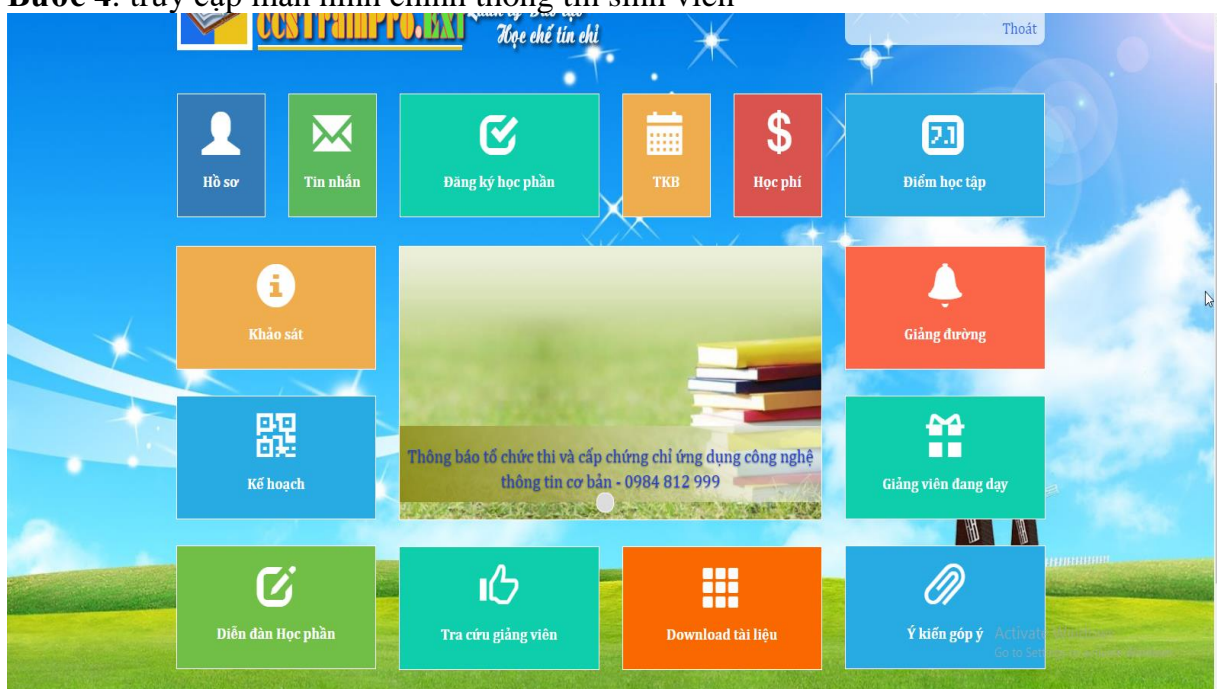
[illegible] truy cập màn hình chính thông tin sinh viên

CCSTrainPro.EXT
Quản lý Đào tạo
Học chế tín chỉ

Thoát

Hồ sơ

Tin nhắn

Đăng ký học phần

TKB

Học phí

2.1

Điểm học tập

Khảo sát

Thông báo tổ chức thi và cấp chứng chỉ ứng dụng công nghệ thông tin cơ bản - 0984 812 999

Giảng đường

Kế hoạch

Giảng viên đang dạy

Diễn đàn Học phần

Tra cứu giảng viên

Download tài liệu

Ý kiến góp ý

Activate Windows
Go to Settings to activate Windows.